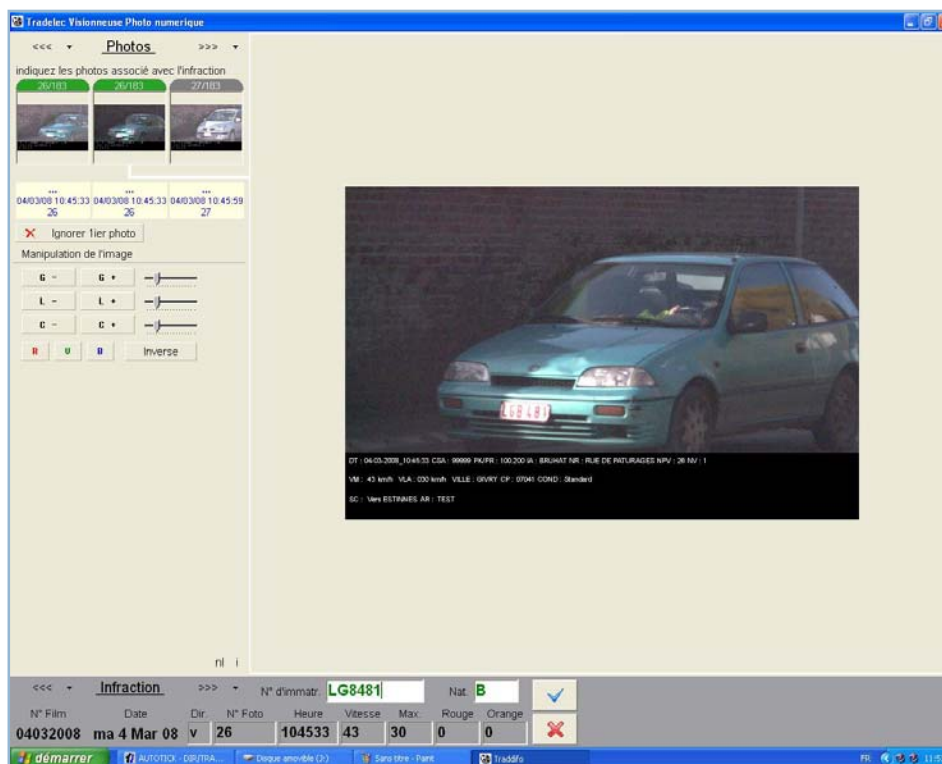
Tradelec Visionneuse Photo numerique

<<< Photos >>>

indiquez les photos associé avec l'infraction

26/183 26/183 27/183

04/03/08 10:45:33 26
04/03/08 10:45:33 26
04/03/08 10:45:59 27

Ignorer 1ier photo

Manipulation de l'image

G - G +
L - L +
C - C +
R V B Inverse

LG8481

DT : 04-03-2008_10:45:33 CSA : 99999 PK/PR : 100.200 IA : BRUHAT NR : RUE DE PATURAGES NPV : 26 NV : 1

VM : 43 km/h VLA : 030 km/h VILLE : GIVRY CP : 07041 COND : Standard

SC : Vers ESTINNES AR : TEST

nl i

<<< Infraction >>> N° d'immatr. LG8481 Nat. B

| N° Film | Date | Dir. | N° Foto | Heure | Vitesse | Max. | Rouge | Orange |
|---|---|---|---|---|---|---|---|---|
| 04032008 | ma 4 Mar 08 | v | 26 | 104533 | 43 | 30 | 0 | 0 |

démarrer AUTOTICK - DIR/TRA... Disque amovible (J:) Sans titre - Paint Tradafo FR